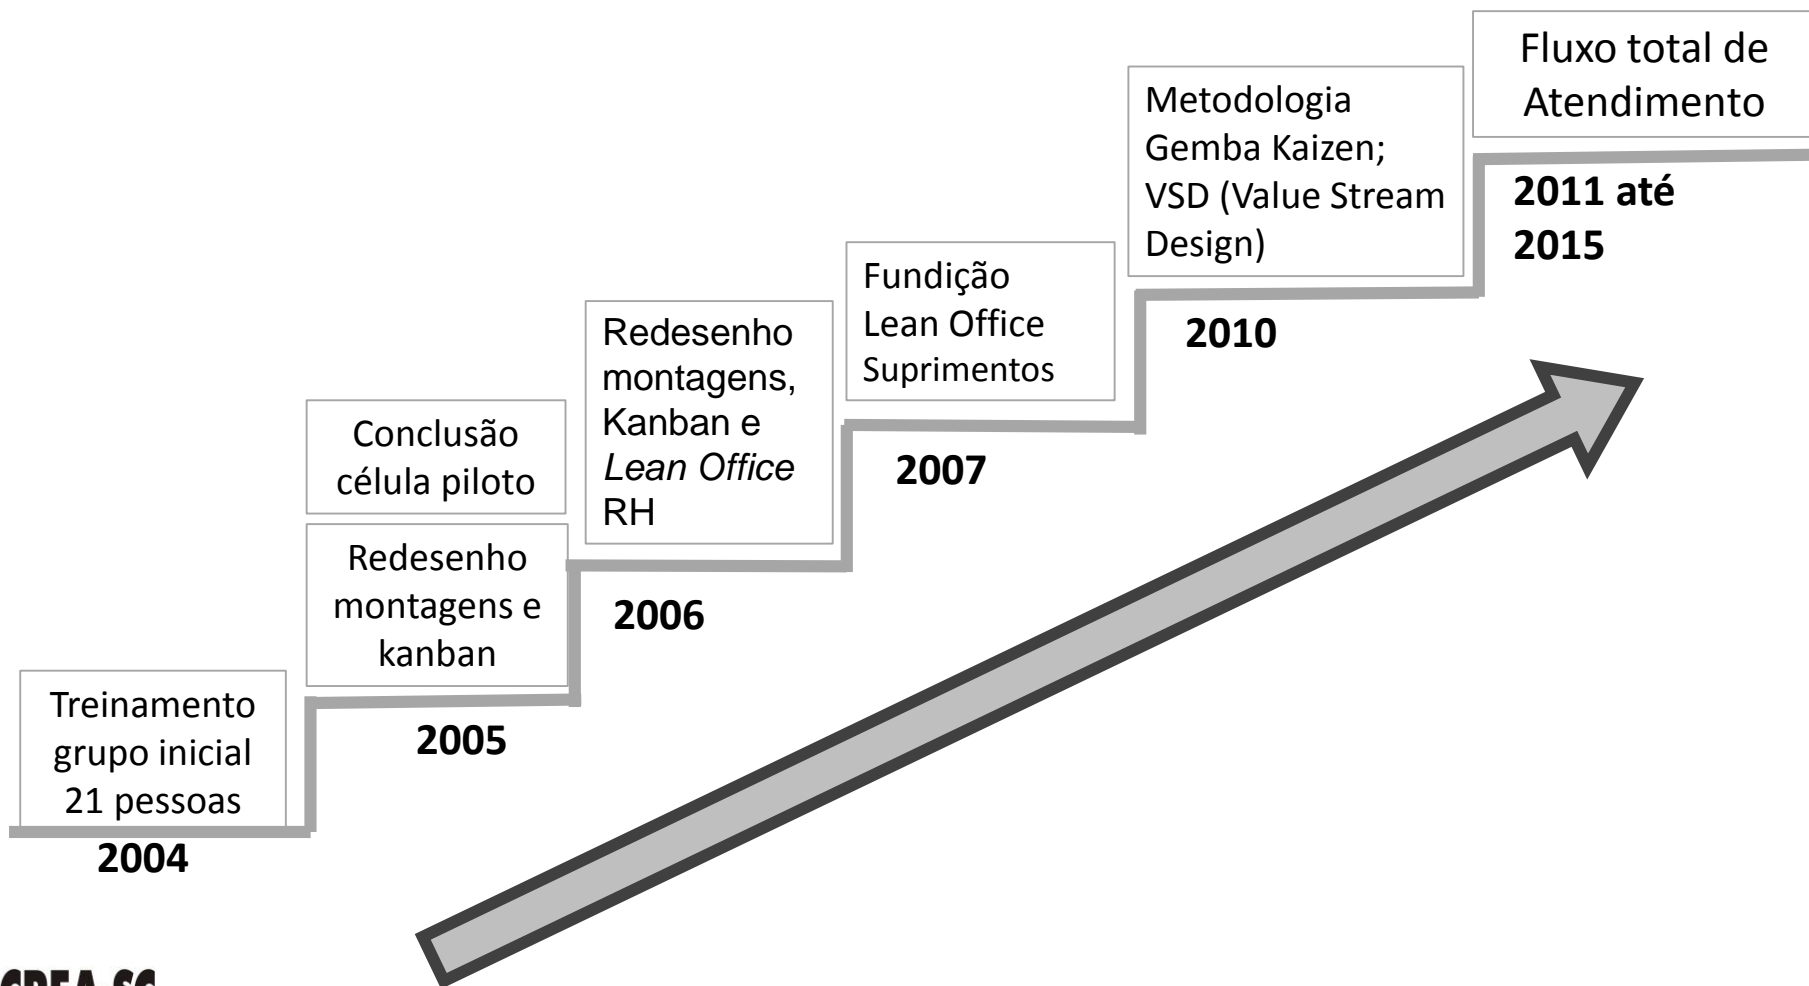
Treinamento grupo inicial 21 pessoas

2004

Redesenho montagens e kanban

Conclusão célula piloto

2005

Redesenho montagens, Kanban e *Lean Office* RH

2006

Fundição Lean Office Suprimentos

2007

Metodologia Gemba Kaizen; VSD (Value Stream Design)

2010

Fluxo total de Atendimento

2011 até 2015

CREA-SC